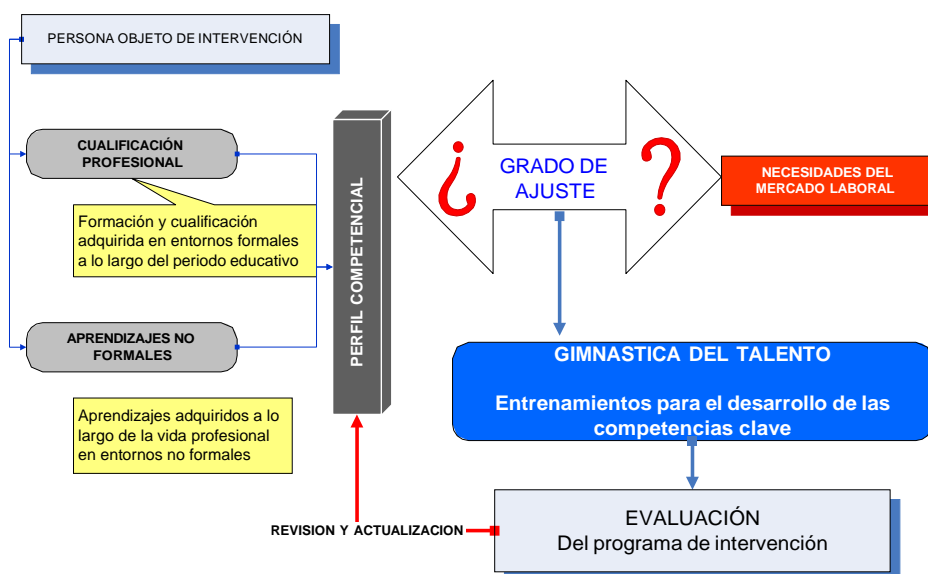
PERSONA OBJETO DE INTERVENCIÓN

CUALIFICACIÓN PROFESIONAL

Formación y cualificación adquirida en entornos formales a lo largo del periodo educativo

APRENDIZAJES NO FORMALES

Aprendizajes adquiridos a lo largo de la vida profesional en entornos no formales

PERFIL COMPETENCIAL

¿ GRADO DE AJUSTE ?

NECESIDADES DEL MERCADO LABORAL

GIMNASTICA DEL TALENTO

Entrenamientos para el desarrollo de las competencias clave

REVISION Y ACTUALIZACION

EVALUACIÓN
Del programa de intervención